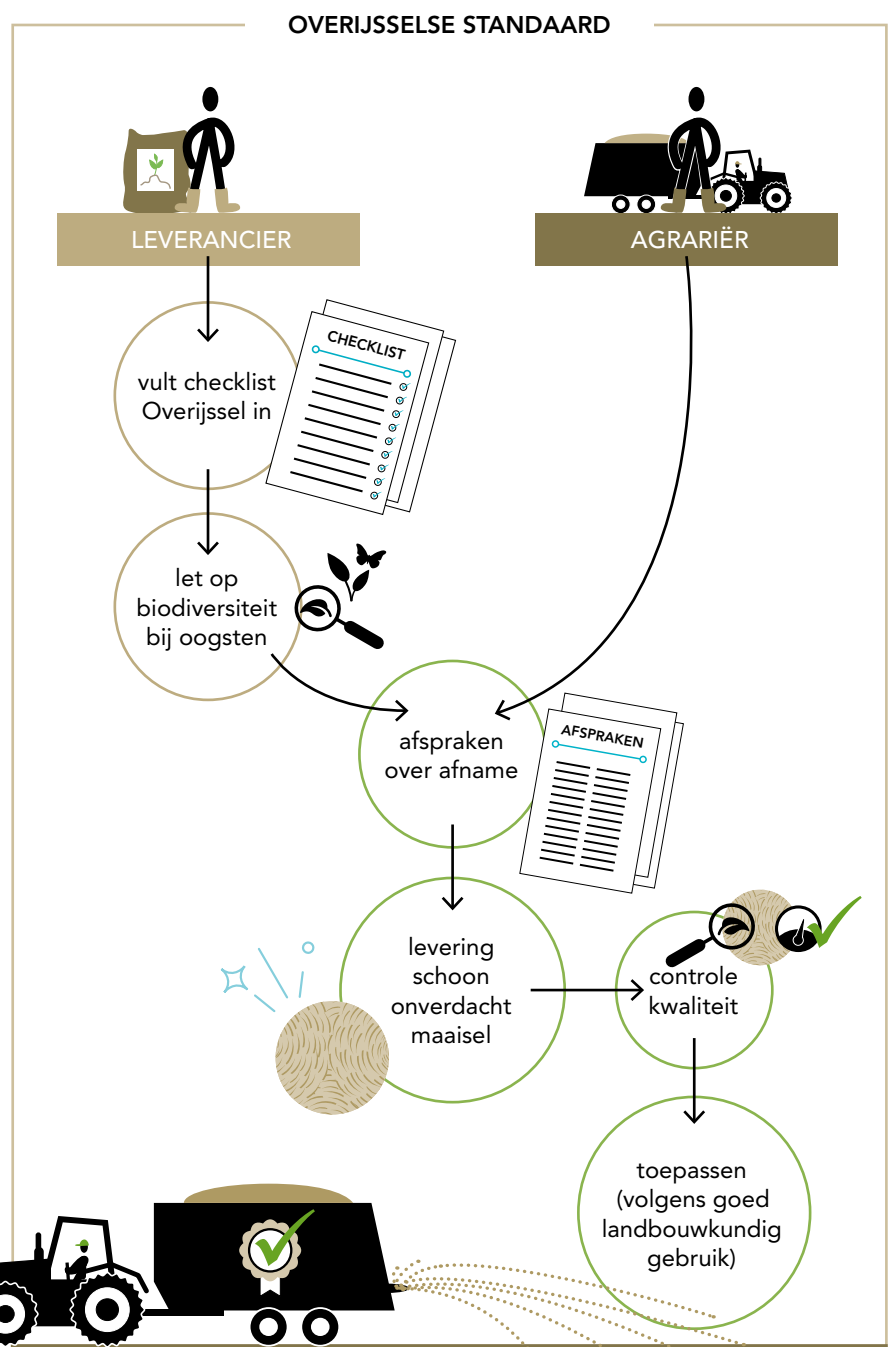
OVERIJSSELSE STANDAARD

LEVERANCIER

AGRARIËR

vult checklist Overijssel in

CHECKLIST

let op biodiversiteit bij oogsten

afspraken over afname

AFSPRAKEN

levering schoon onverdacht maaisel

controle kwaliteit

toepassen (volgens goed landbouwkundig gebruik)